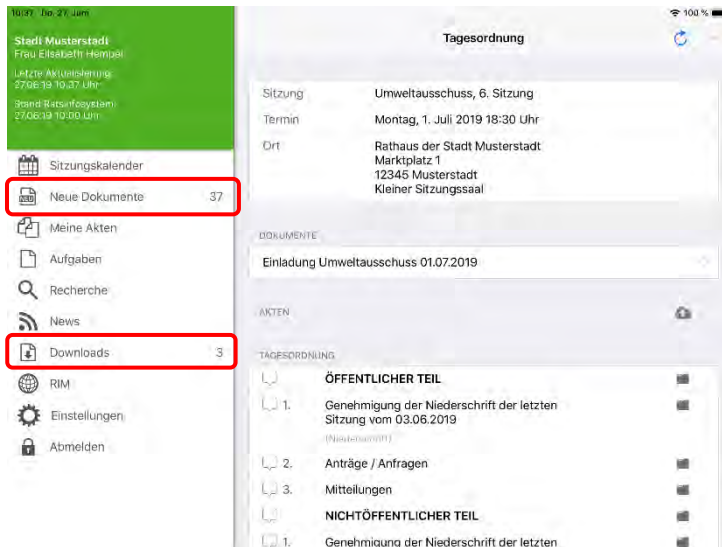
10:37 Do. 27. Juni

100 %

Stadt Musterstadt
Frau Elisabeth Hempel

Letzte Aktualisierung:
27.06.19 10:37 Uhr

Stand Ratsinfosystem:
27.06.19 10:00 Uhr

Sitzungskalender
Neue Dokumente 37
Meine Akten
Aufgaben
Recherche
News
Downloads 3
RIM
Einstellungen
Abmelden

Tagesordnung

Sitzung Umweltausschuss, 6. Sitzung
Termin Montag, 1. Juli 2019 18:30 Uhr
Ort Rathaus der Stadt Musterstadt
Marktplatz 1
12345 Musterstadt
Kleiner Sitzungssaal

DOKUMENTE

Einladung Umweltausschuss 01.07.2019

AKTEN

TAGESORDNUNG

ÖFFENTLICHER TEIL
1. Genehmigung der Niederschrift der letzten Sitzung vom 03.06.2019
(Niederschrift)
2. Anträge / Anfragen
3. Mitteilungen
NICHTÖFFENTLICHER TEIL
1. Genehmigung der Niederschrift der letzten